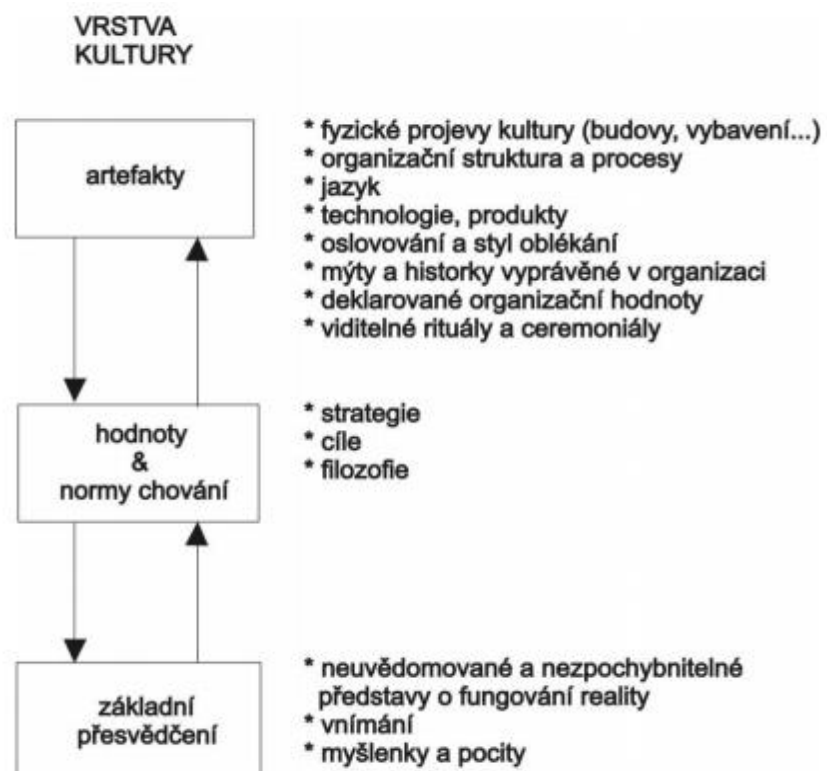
VRSTVA KULTURY

artefakty

* fyzické projevy kultury (budovy, vybavení...)
* organizační struktura a procesy
* jazyk
* technologie, produkty
* oslovování a styl oblékání
* mýty a historky vyprávěné v organizaci
* deklarované organizační hodnoty
* viditelné rituály a ceremoniály

hodnoty & normy chování

* strategie
* cíle
* filozofie

základní přesvědčení

* neuvědomované a nezpochybnitelné představy o fungování reality
* vnímání
* myšlenky a pocity